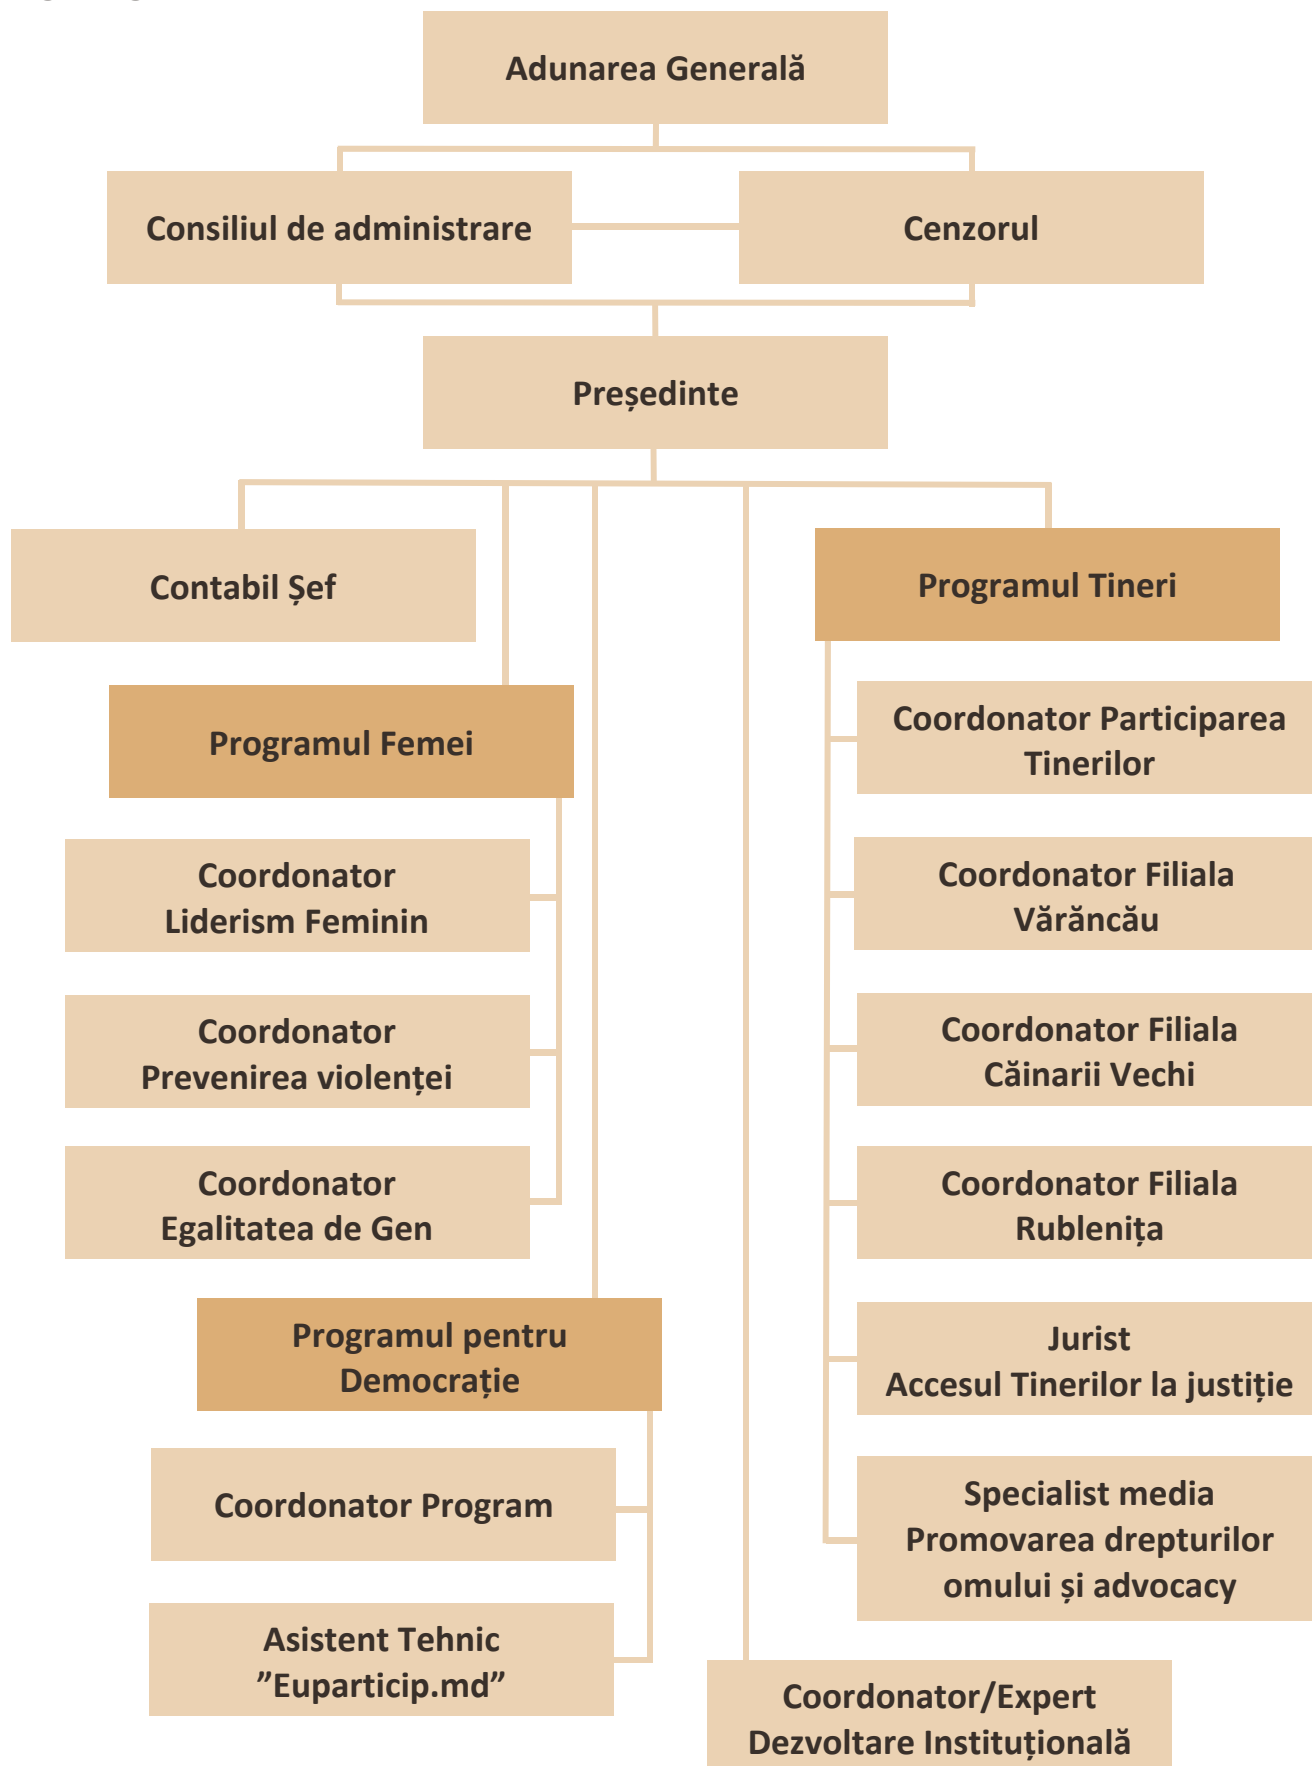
Adunarea Generală

Consiliul de administrare

Cenzorul

Președinte

Contabil Șef

Programul Tineri

Coordonator Participarea Tinerilor

Coordonator Filiala Vărăncău

Coordonator Filiala Căinarii Vechi

Coordonator Filiala Rublenița

Jurist
Accesul Tinerilor la justiție

Specialist media
Promovarea drepturilor omului și advocacy

Programul Femei

Coordonator
Liderism Feminin

Coordonator
Prevenirea violenței

Coordonator
Egalitatea de Gen

Programul pentru Democrație

Coordonator Program

Asistent Tehnic
”Euparticip.md”

Coordonator/Expert
Dezvoltare Instituțională